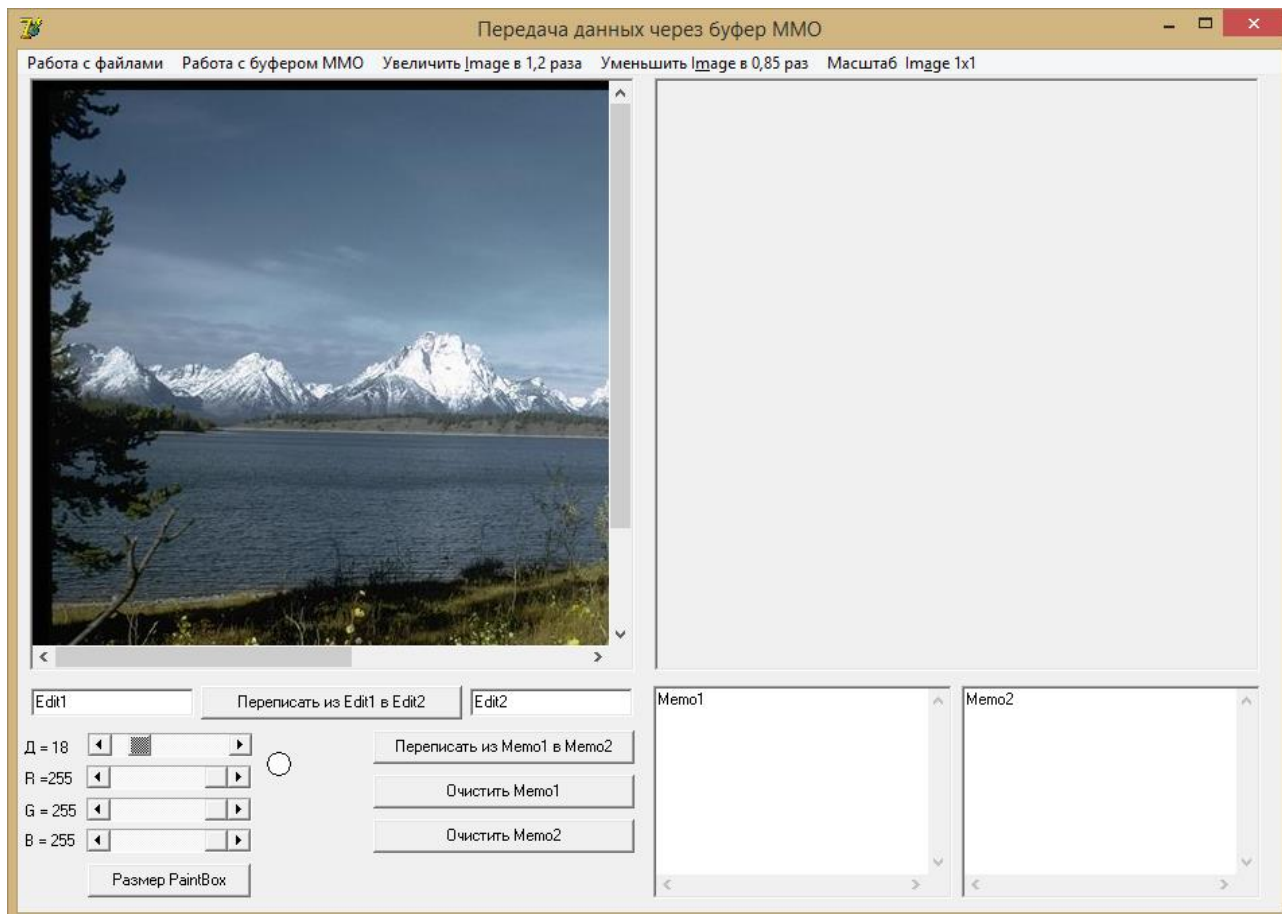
Передача данных через буфер ММО

Работа с файлами Работа с буфером ММО Увеличить Image в 1,2 раза Уменьшить Image в 0,85 раз Масштаб Image 1x1

Edit1

Переписать из Edit1 в Edit2

Edit2

Memo1

Memo2

Д = 18

R =255

G = 255

B = 255

Переписать из Memo1 в Memo2

Очистить Memo1

Очистить Memo2

Размер PaintBox